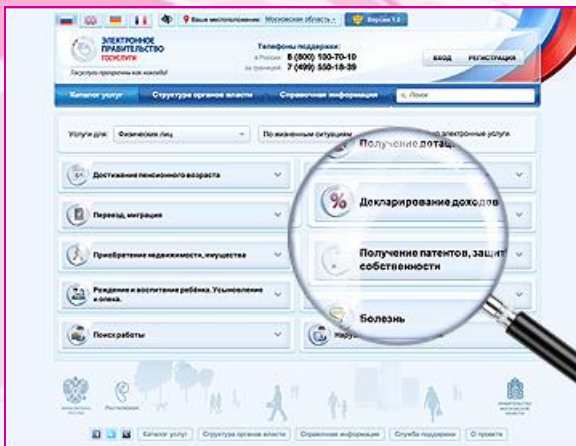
Ваше местоположение: Московская область
Версия 1.0

ЭЛЕКТРОННОЕ ПРАВИТЕЛЬСТВО ГОСУСЛУГИ
Госуслуги проще, чем вы думали!

Телефоны поддержки:
в России: 8 (800) 100-70-10
за границей: 7 (499) 550-18-39

ВХОД
РЕГИСТРАЦИЯ

Каталог услуг
Структура органов власти
Справочная информация
Поиск

Услуги для: Физических лиц
По жизненным ситуациям
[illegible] электронные услуги

Достижение пенсионного возраста
Получение дотац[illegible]

Переезд, миграция
Декларирование доходов

Приобретение недвижимости, имущества
Получение патентов, защит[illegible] собственности

Рождение и воспитание ребёнка. Усыновление и опека.

Поиск работы
Болезнь

Каталог услуг
Структура органов власти
Справочная информация
Служба поддержки
О проекте